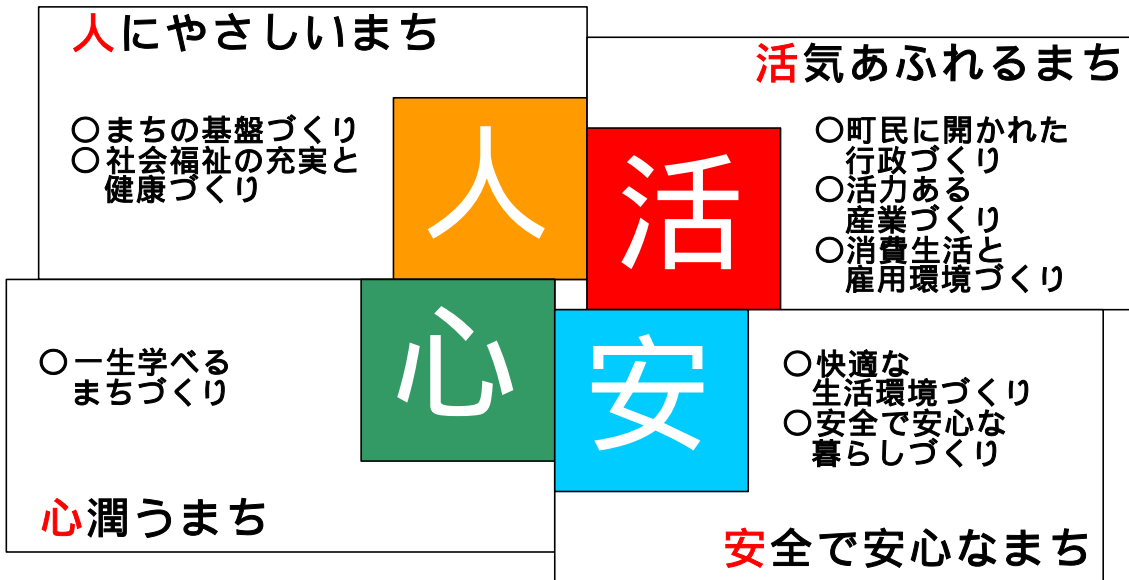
人にやさしいまち

○まちの基盤づくり
○社会福祉の充実と健康づくり

人

活

活気あふれるまち

○町民に開かれた行政づくり
○活力ある産業づくり
○消費生活と雇用環境づくり

○一生学べるまちづくり

心

安

○快適な生活環境づくり
○安全で安心な暮らしづくり

心潤うまち

安全で安心なまち